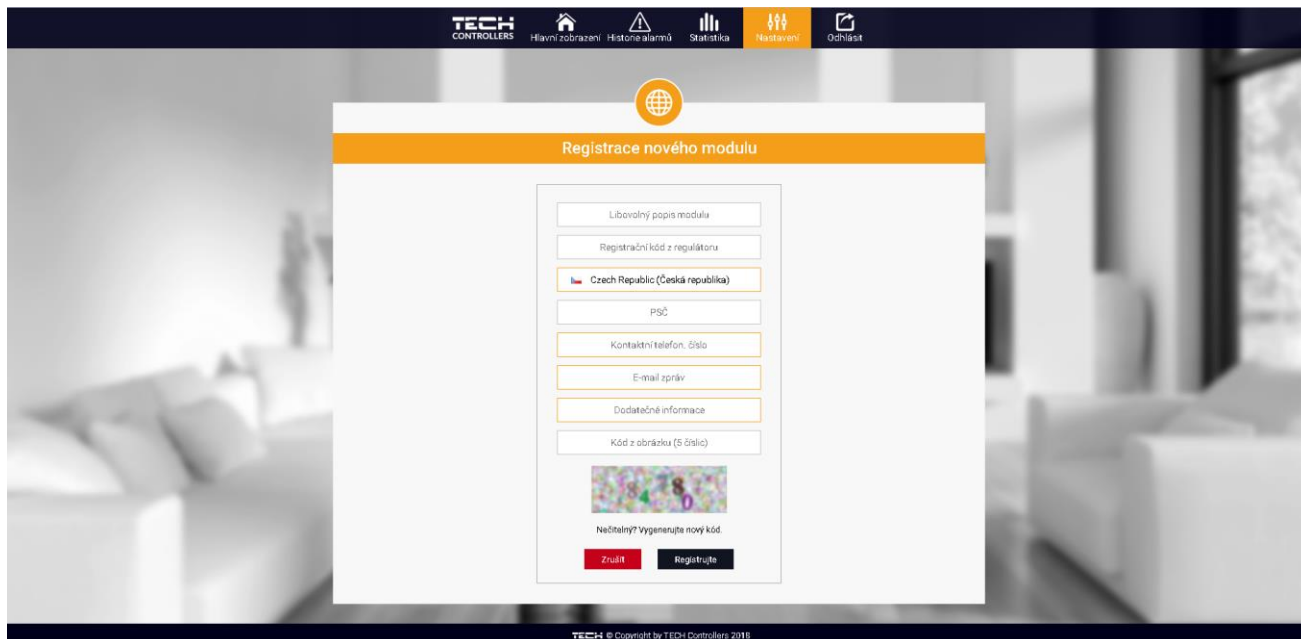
TECH CONTROLLERS

Hlavní zobrazení

Historie alarmů

Statistika

Nastavení

Odhlásit

Registrace nového modulu

Libovolný popis modulu

Registrační kód z regulátoru

Czech Republic (Česká republika)

PSČ

Kontaktní telefon. číslo

E-mail zpráv

Dodatečné informace

Kód z obrázku (5 číslic)

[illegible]

Nečitelný? Vygenerujte nový kód.

Zrušit

Registrujte

TECH © Copyright by TECH Controllers 2018